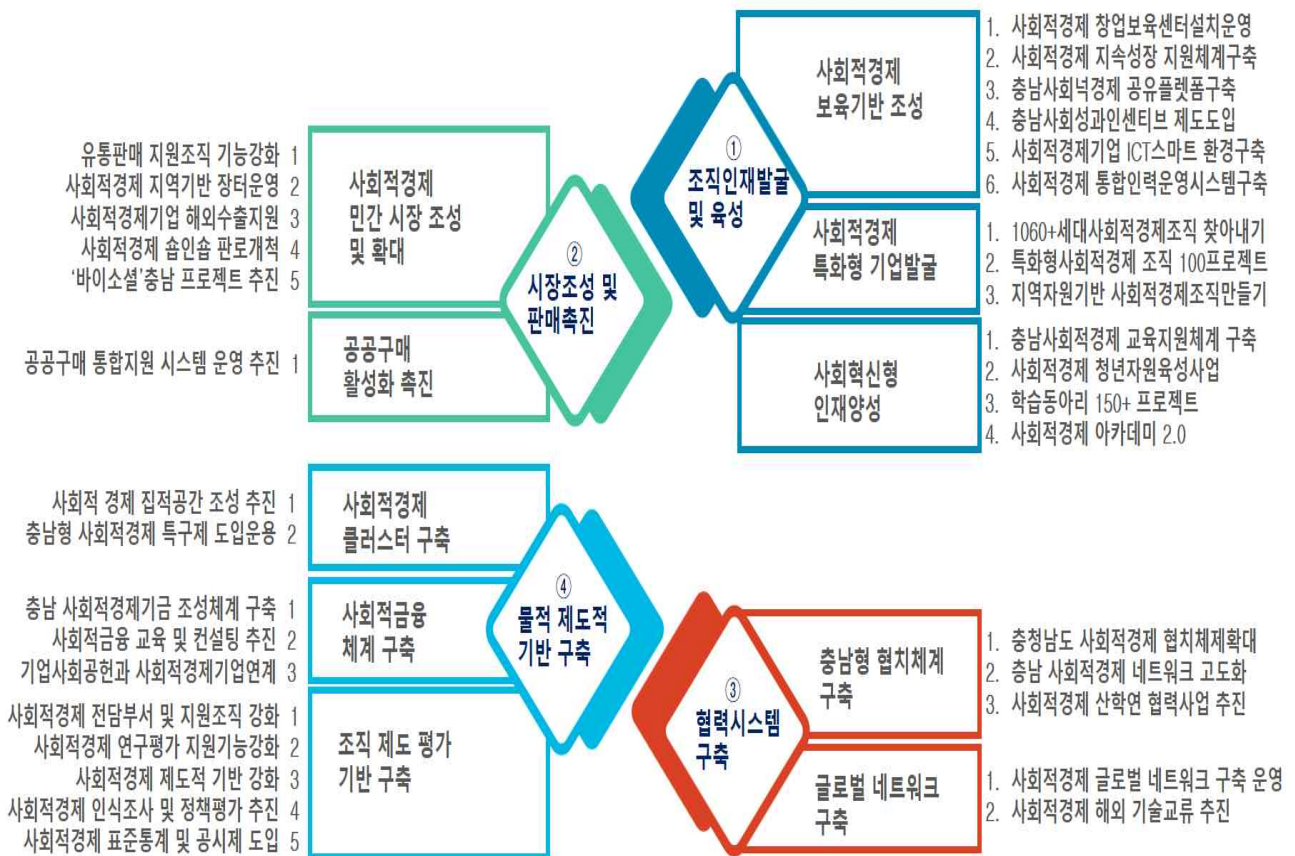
① 조직인재발굴 및 육성

사회적경제 보육기반 조성
1. 사회적경제 창업보육센터설치운영
2. 사회적경제 지속성장 지원체계구축
3. 충남사회넉경제 공유플렛폼구축
4. 충남사회성과인센티브 제도도입
5. 사회적경제기업 ICT스마트 환경구축
6. 사회적경제 통합인력운영시스템구축

사회적경제 특화형 기업발굴
1. 1060+세대사회적경제조직 찾아내기
2. 특화형사회적경제 조직 100프로젝트
3. 지역자원기반 사회적경제조직만들기

사회혁신형 인재양성
1. 충남사회적경제 교육지원체계 구축
2. 사회적경제 청년자원육성사업
3. 학습동아리 150+ 프로젝트
4. 사회적경제 아카데미 2.0

② 시장조성 및 판매촉진

사회적경제 민간 시장 조성 및 확대
유통판매 지원조직 기능강화 1
사회적경제 지역기반 장터운영 2
사회적경제기업 해외수출지원 3
사회적경제 숍인숍 판로개척 4
'바이소셜'충남 프로젝트 추진 5

공공구매 활성화 촉진
공공구매 통합지원 시스템 운영 추진 1

④ 물적 제도적 기반 구축

사회적경제 클러스터 구축
사회적 경제 집적공간 조성 추진 1
충남형 사회적경제 특구제 도입운용 2

사회적금융 체계 구축
충남 사회적경제기금 조성체계 구축 1
사회적금융 교육 및 컨설팅 추진 2
기업사회공헌과 사회적경제기업연계 3

조직 제도 평가 기반 구축
사회적경제 전담부서 및 지원조직 강화 1
사회적경제 연구평가 지원기능강화 2
사회적경제 제도적 기반 강화 3
사회적경제 인식조사 및 정책평가 추진 4
사회적경제 표준통계 및 공시제 도입 5

③ 협력시스템 구축

충남형 협치체계 구축
1. 충청남도 사회적경제 협치체제확대
2. 충남 사회적경제 네트워크 고도화
3. 사회적경제 산학연 협력사업 추진

글로벌 네트워크 구축
1. 사회적경제 글로벌 네트워크 구축 운영
2. 사회적경제 해외 기술교류 추진